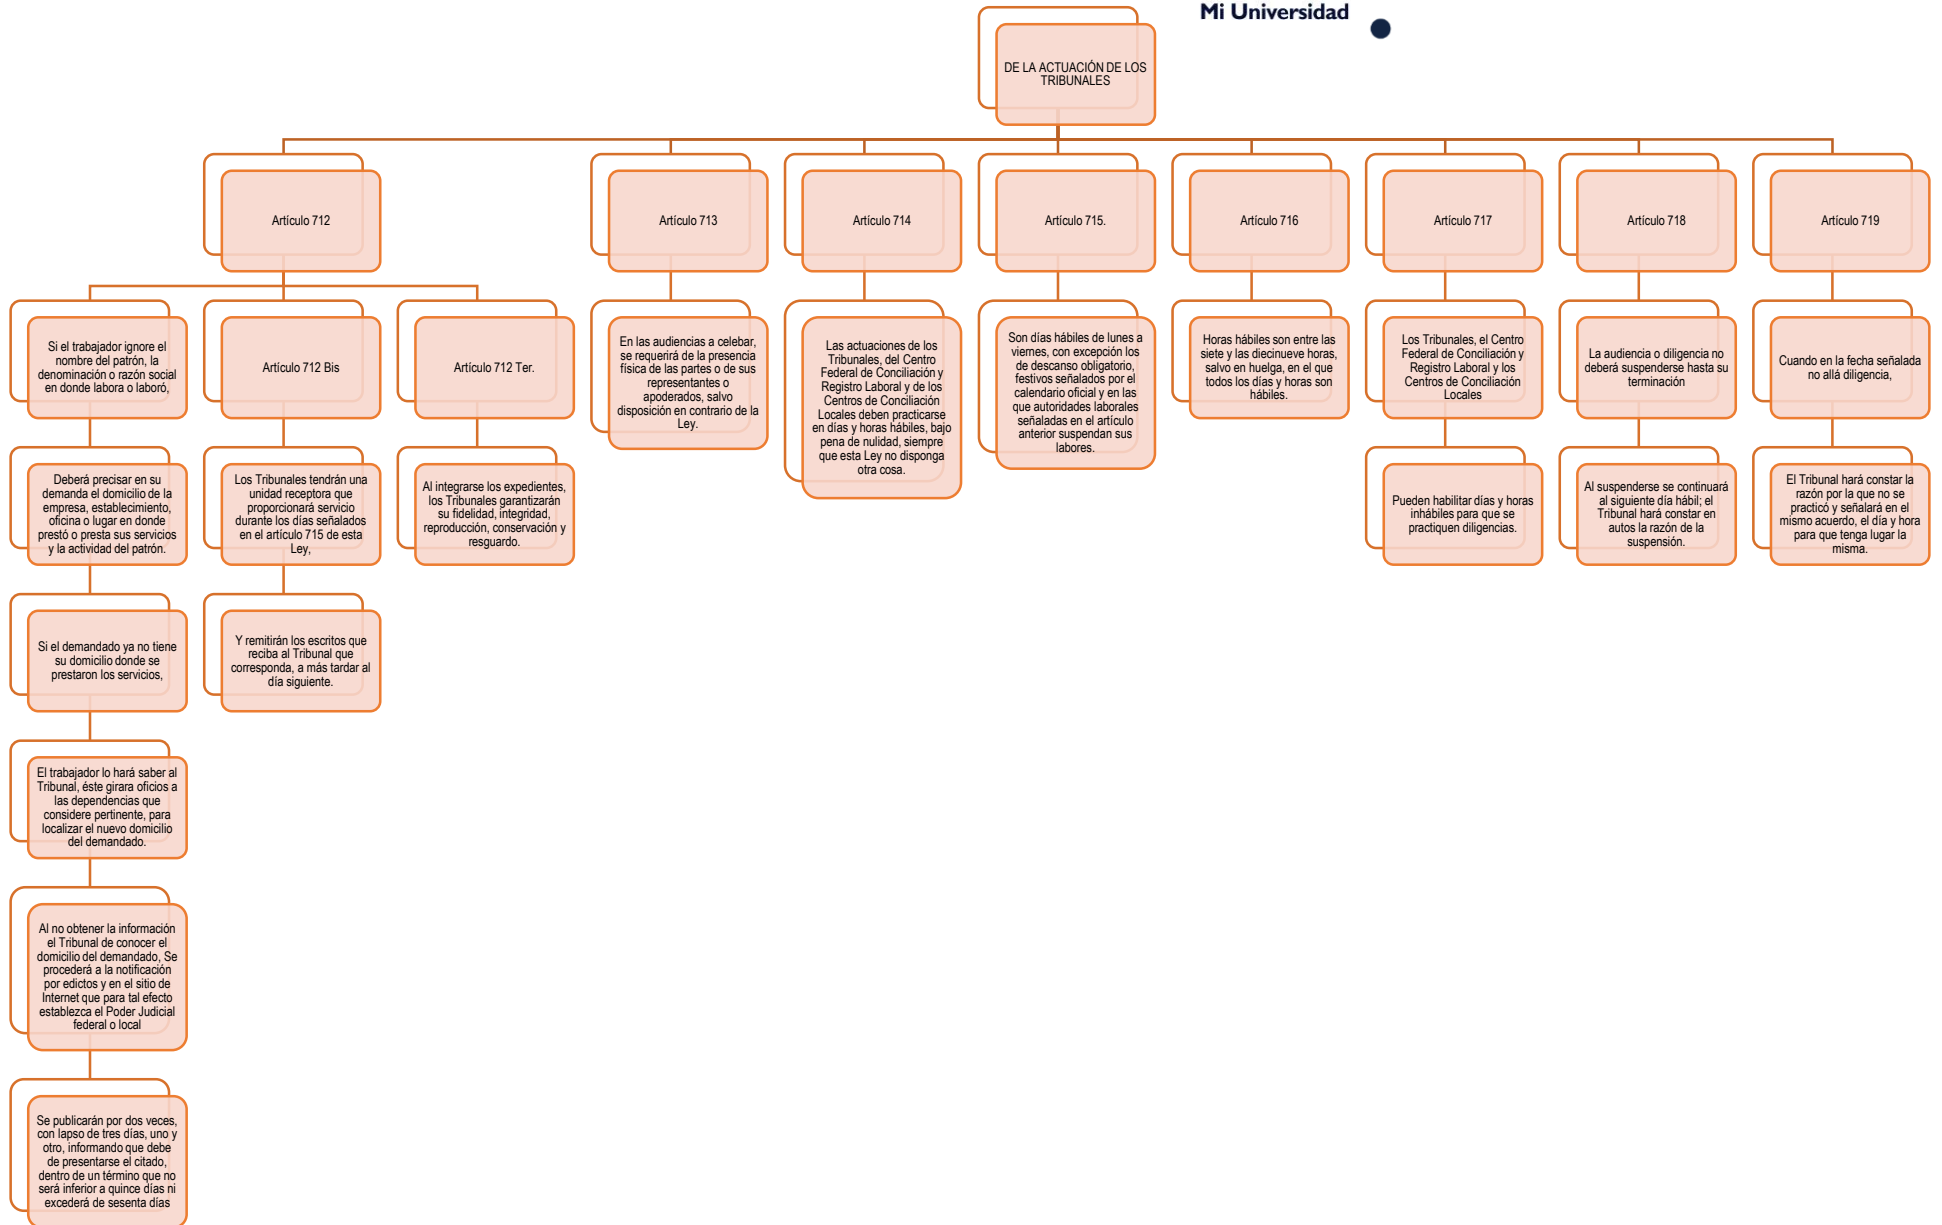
Mi Universidad

DE LA ACTUACIÓN DE LOS TRIBUNALES

Artículo 712

Si el trabajador ignore el nombre del patrón, la denominación o razón social en donde labora o laboró,

Deberá precisar en su demanda el domicilio de la empresa, establecimiento, oficina o lugar en donde prestó o presta sus servicios y la actividad del patrón.

Si el demandado ya no tiene su domicilio donde se prestaron los servicios,

El trabajador lo hará saber al Tribunal, éste girara oficios a las dependencias que considere pertinente, para localizar el nuevo domicilio del demandado.

Al no obtener la información el Tribunal de conocer el domicilio del demandado, Se procederá a la notificación por edictos y en el sitio de Internet que para tal efecto establezca el Poder Judicial federal o local

Se publicarán por dos veces, con lapso de tres días, uno y otro, informando que debe de presentarse el citado, dentro de un término que no será inferior a quince días ni excederá de sesenta días

Artículo 712 Bis

Los Tribunales tendrán una unidad receptora que proporcionará servicio durante los días señalados en el artículo 715 de esta Ley,

Y remitirán los escritos que reciba al Tribunal que corresponda, a más tardar al día siguiente.

Artículo 712 Ter.

Al integrarse los expedientes, los Tribunales garantizarán su fidelidad, integridad, reproducción, conservación y resguardo.

Artículo 713

En las audiencias a celebar, se requerirá de la presencia física de las partes o de sus representantes o apoderados, salvo disposición en contrario de la Ley.

Artículo 714

Las actuaciones de los Tribunales, del Centro Federal de Conciliación y Registro Laboral y de los Centros de Conciliación Locales deben practicarse en días y horas hábiles, bajo pena de nulidad, siempre que esta Ley no disponga otra cosa.

Artículo 715.

Son días hábiles de lunes a viernes, con excepción los de descanso obligatorio, festivos señalados por el calendario oficial y en las que autoridades laborales señaladas en el artículo anterior suspendan sus labores.

Artículo 716

Horas hábiles son entre las siete y las diecinueve horas, salvo en huelga, en el que todos los días y horas son hábiles.

Artículo 717

Los Tribunales, el Centro Federal de Conciliación y Registro Laboral y los Centros de Conciliación Locales

Pueden habilitar días y horas inhábiles para que se practiquen diligencias.

Artículo 718

La audiencia o diligencia no deberá suspenderse hasta su terminación

Al suspenderse se continuará al siguiente día hábil; el Tribunal hará constar en autos la razón de la suspensión.

Artículo 719

Cuando en la fecha señalada no allá diligencia,

El Tribunal hará constar la razón por la que no se practicó y señalará en el mismo acuerdo, el día y hora para que tenga lugar la misma.